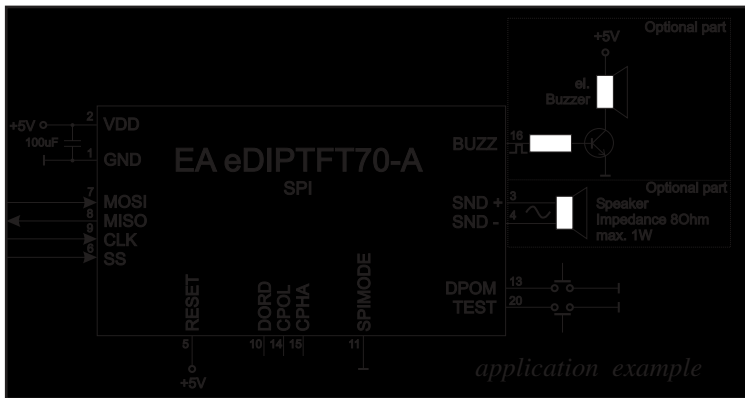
Optional part
+5V
el. Buzzer
+5V
100uF
2 VDD
1 GND
EA eDIPTFT70-A
SPI
BUZZ 16
Optional part
3 SND +
4 SND -
Speaker Impedance 8Ohm max. 1W
7 MOSI
8 MISO
9 CLK
6 SS
RESET
5
+5V
DORD
10
CPOL
14
CPHA
15
SPIMODE
11
DPOM 13
TEST 20
application example